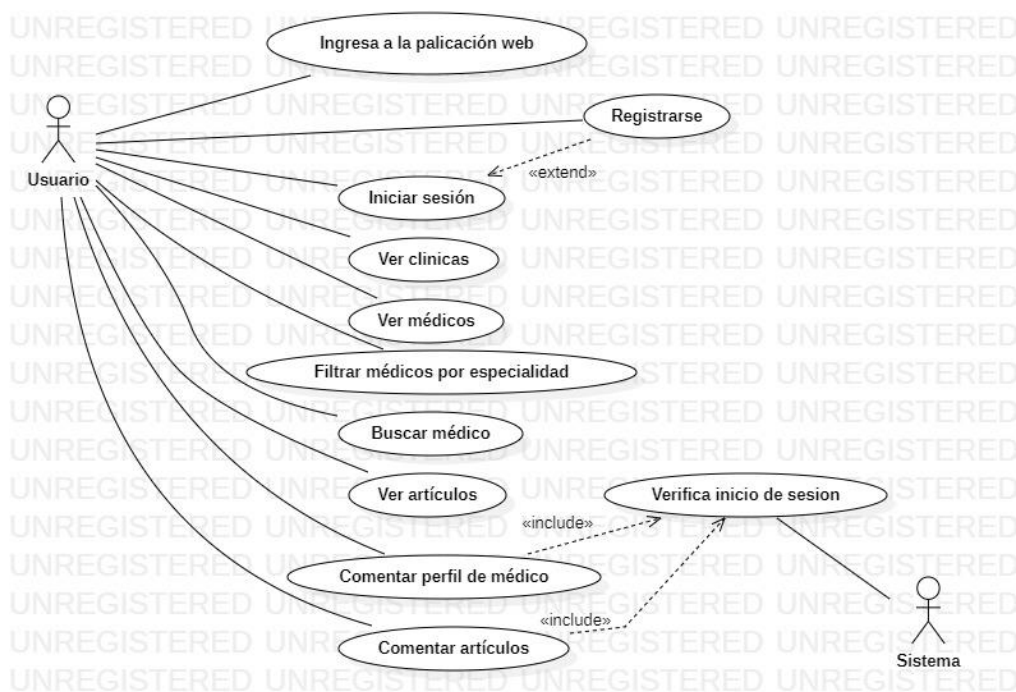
Usuario

Ingresa a la palicación web

Registrarse

«extend»

Iniciar sesión

Ver clinicas

Ver médicos

Filtrar médicos por especialidad

Buscar médico

Ver artículos

Verifica inicio de sesion

«include»

Comentar perfil de médico

«include»

Comentar artículos

Sistema

UNREGISTERED UNREGISTERED UNREGISTERED UNREGISTERED